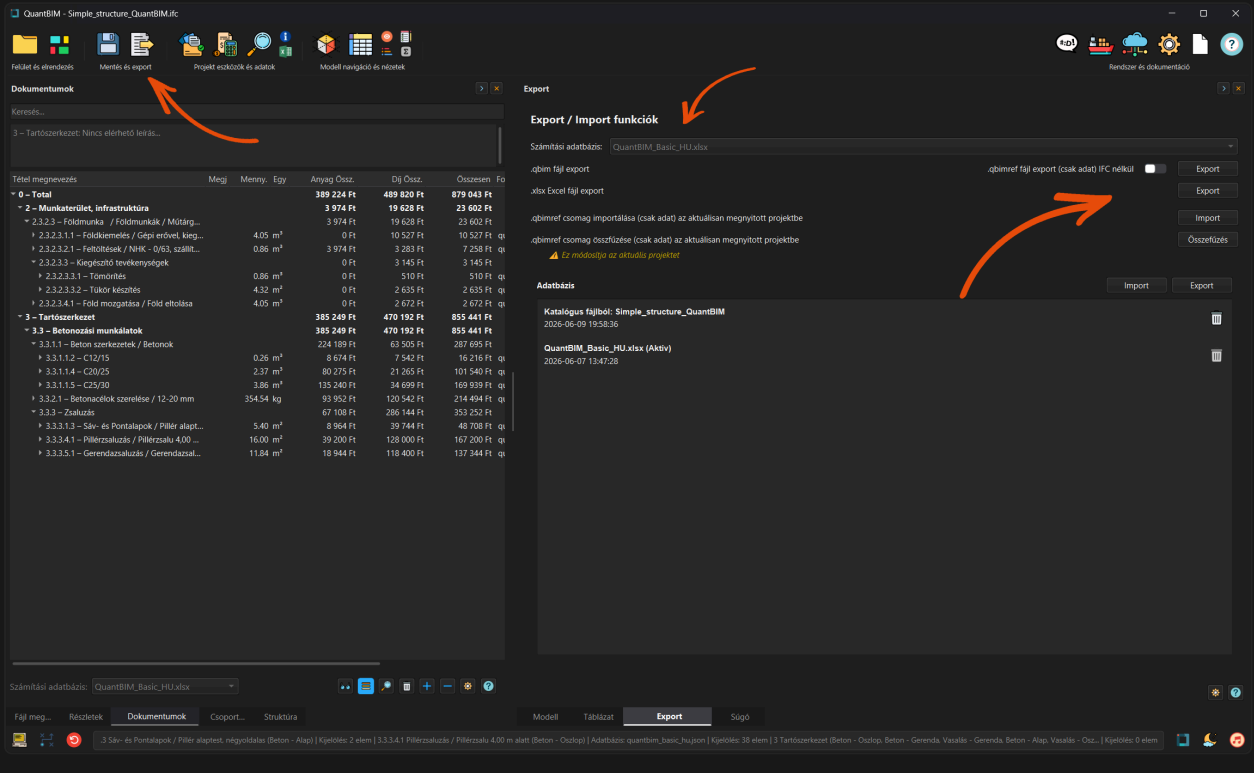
QuantBIM - Simple_structure_QuantBIM.ifc

Felület és elrendezés | Mentés és export | Projekt eszközök és adatok | Modell navigáció és nézetek | Rendszer és dokumentáció

Dokumentumok

Keresés...

3 – Tartószerkezet: Nincs elérhető leírás...

| Tétel megnevezés | Megj | Menny. | Egy | Anyag Össz. | Díj Össz. | Összesen | Fo |
|---|---|---|---|---|---|---|---|
| 0 – Total | | | | 389 224 Ft | 489 820 Ft | 879 043 Ft | |
| 2 – Munkaterület, infrastruktúra | | | | 3 974 Ft | 19 628 Ft | 23 602 Ft | |
| 2.3.2.3 – Földmunka / Földmunkák / Műtárg... | | | | 3 974 Ft | 19 628 Ft | 23 602 Ft | |
| 2.3.2.3.1.1 – Földkiemelés / Gépi erővel, kieg... | | 4.05 | m³ | 0 Ft | 10 527 Ft | 10 527 Ft | qu |
| 2.3.2.3.2.1 – Feltöltések / NHK - 0/63, szállít... | | 0.86 | m³ | 3 974 Ft | 3 283 Ft | 7 258 Ft | qu |
| 2.3.2.3.3 – Kiegészítő tevékenységek | | | | 0 Ft | 3 145 Ft | 3 145 Ft | |
| 2.3.2.3.3.1 – Tömörítés | | 0.86 | m³ | 0 Ft | 510 Ft | 510 Ft | qu |
| 2.3.2.3.3.2 – Tükör készítés | | 4.32 | m² | 0 Ft | 2 635 Ft | 2 635 Ft | qu |
| 2.3.2.3.4.1 – Föld mozgatása / Föld eltolása | | 4.05 | m³ | 0 Ft | 2 672 Ft | 2 672 Ft | qu |
| 3 – Tartószerkezet | | | | 385 249 Ft | 470 192 Ft | 855 441 Ft | |
| 3.3 – Betonozási munkálatok | | | | 385 249 Ft | 470 192 Ft | 855 441 Ft | |
| 3.3.1.1 – Beton szerkezetek / Betonok | | | | 224 189 Ft | 63 505 Ft | 287 695 Ft | |
| 3.3.1.1.2 – C12/15 | | 0.26 | m³ | 8 674 Ft | 7 542 Ft | 16 216 Ft | qu |
| 3.3.1.1.4 – C20/25 | | 2.37 | m³ | 80 275 Ft | 21 265 Ft | 101 540 Ft | qu |
| 3.3.1.1.5 – C25/30 | | 3.86 | m³ | 135 240 Ft | 34 699 Ft | 169 939 Ft | qu |
| 3.3.2.1 – Betonacélok szerelése / 12-20 mm | | 354.54 | kg | 93 952 Ft | 120 542 Ft | 214 494 Ft | qu |
| 3.3.3 – Zsaluzás | | | | 67 108 Ft | 286 144 Ft | 353 252 Ft | |
| 3.3.3.1.3 – Sáv- és Pontalapok / Pillér alapt... | | 5.40 | m² | 8 964 Ft | 39 744 Ft | 48 708 Ft | qu |
| 3.3.3.4.1 – Pillérzsaluzás / Pillérzsalu 4,00 ... | | 16.00 | m² | 39 200 Ft | 128 000 Ft | 167 200 Ft | qu |
| 3.3.3.5.1 – Gerendazsaluzás / Gerendazsal... | | 11.84 | m² | 18 944 Ft | 118 400 Ft | 137 344 Ft | qu |

Számítási adatbázis: QuantBIM_Basic_HU.xlsx

Fájl meg... | Részletek | Dokumentumok | Csoport... | Struktúra

Export

Export / Import funkciók

Számítási adatbázis: QuantBIM_Basic_HU.xlsx

.qbim fájl export
.qbimref fájl export (csak adat) IFC nélkül | Export
.xlsx Excel fájl export | Export
.qbimref csomag importálása (csak adat) az aktuálisan megnyitott projektbe | Import
.qbimref csomag összefűzése (csak adat) az aktuálisan megnyitott projektbe | Összefűzés
Ez módosítja az aktuális projektet

Adatbázis | Import | Export

Katalógus fájlból: Simple_structure_QuantBIM
2026-06-09 19:58:36

QuantBIM_Basic_HU.xlsx (Aktív)
2026-06-07 13:47:28

Modell | Táblázat | Export | Súgó

.3 Sáv- és Pontalapok / Pillér alaptest, négyoldalas (Beton - Alap) | Kijelölés: 2 elem | 3.3.3.4.1 Pillérzsaluzás / Pillérzsalu 4.00 m alatt (Beton - Oszlop) | Adatbázis: quantbim_basic_hu.json | Kijelölés: 38 elem | 3 Tartószerkezet (Beton - Oszlop, Beton - Gerenda, Vasalás - Gerenda, Beton - Alap, Vasalás - Osz... | Kijelölés: 0 elem